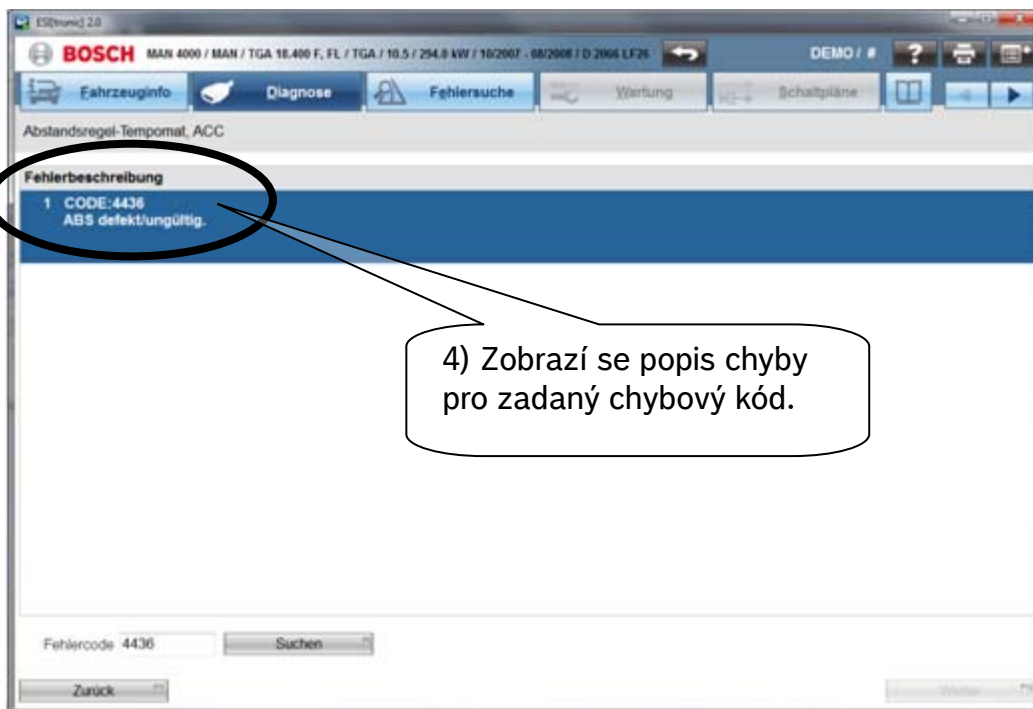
ESI[tronic] 2.0

BOSCH MAN 4000 / MAN / TGA 18.400 F, FL / TGA / 10.5 / 294.0 kW / 10/2007 - 08/2008 / D 2066 LF26

DEMO / #

Fahrzeuginfo Diagnose Fehlersuche Wartung Schaltpläne

Abstandsregel-Tempomat, ACC

Fehlerbeschreibung

1 CODE:4436
ABS defekt/ungültig.

4) Zobrazí se popis chyby pro zadaný chybový kód.

Fehlercode 4436 Suchen

Zurück

Weiter